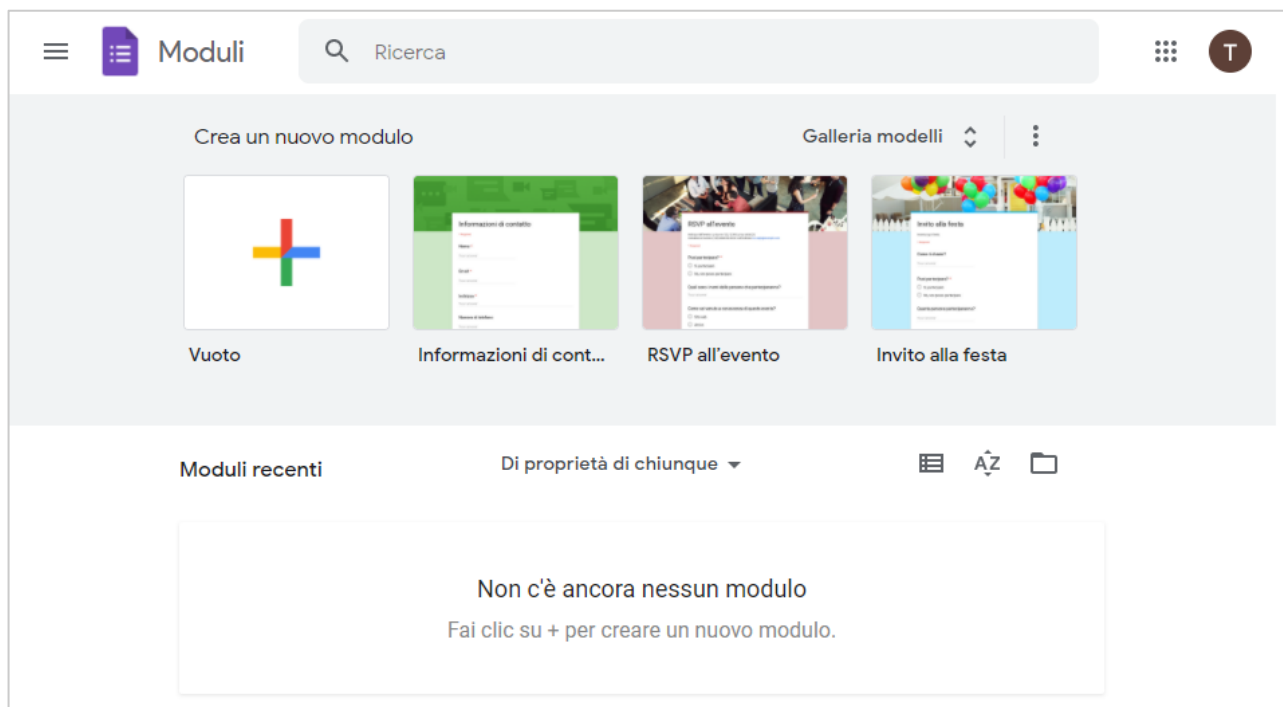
Moduli

Ricerca

T

Crea un nuovo modulo

Galleria modelli

Vuoto

Informazioni di cont...

RSVP all'evento

Invito alla festa

Moduli recenti

Di proprietà di chiunque

Non c'è ancora nessun modulo

Fai clic su + per creare un nuovo modulo.